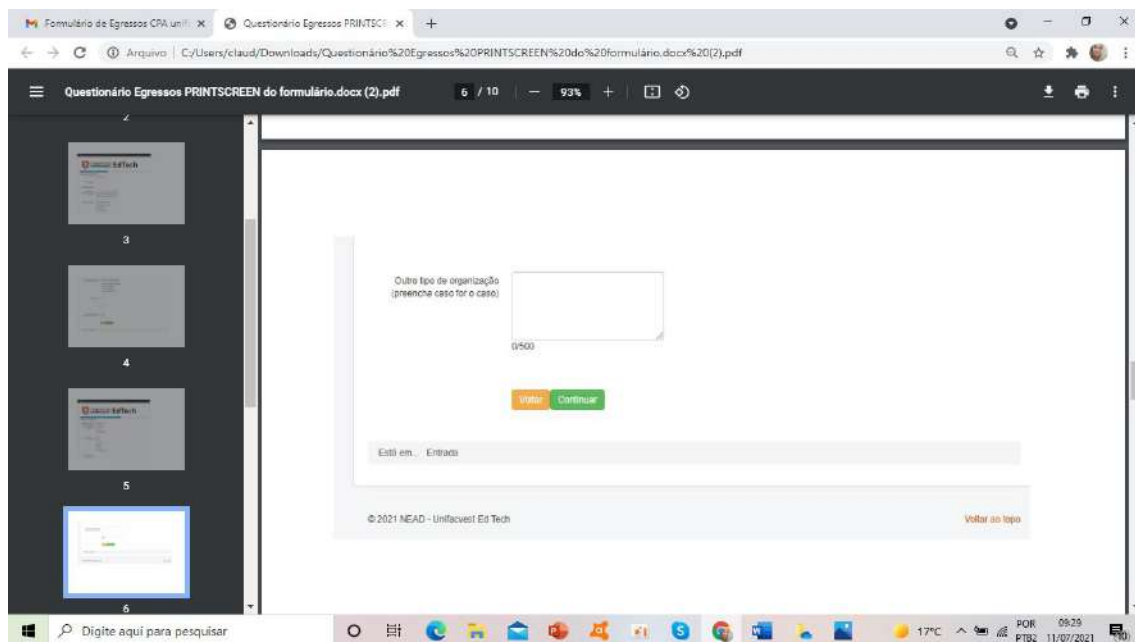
Formulário de Egressos CPA unif ×  Questionário Egressos PRINTSCR ×  +

Arquivo | C:/Users/claud/Downloads/Questionário%20Egressos%20PRINTSCREEN%20do%20formulário.docx%20(2).pdf

Questionário Egressos PRINTSCREEN do formulário.docx (2).pdf  6 / 10  —  93%  +

2

3

4

5

6

Outro tipo de organização (preencha caso for o caso)

0/500

Voltar  Continuar

Está em... Entrada

© 2021 NEAD - Unifacvest Ed Tech

Voltar ao topo

Digite aqui para pesquisar

17°C  POR PTB2  09:29 11/07/2021